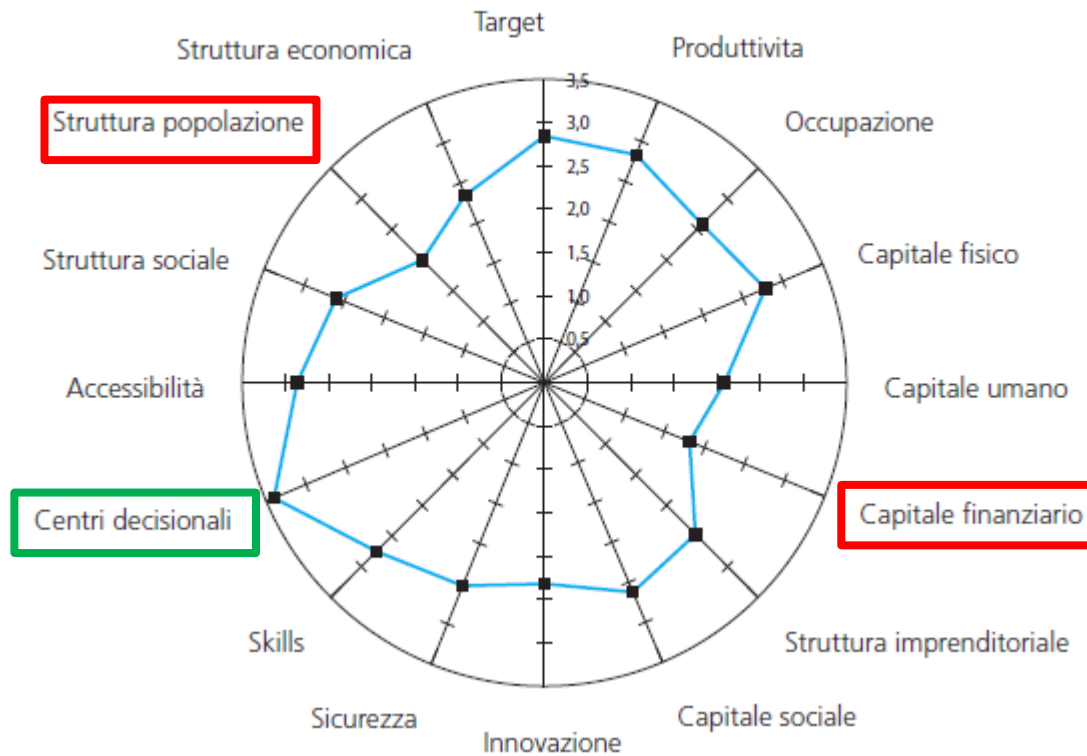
Target
Produttivita
Occupazione
Capitale fisico
Capitale umano
Capitale finanziario
Struttura imprenditoriale
Capitale sociale
Innovazione
Sicurezza
Skills
Centri decisionali
Accessibilità
Struttura sociale
Struttura popolazione
Struttura economica

3,5
3,0
2,5
2,0
1,5
1,0
0,5